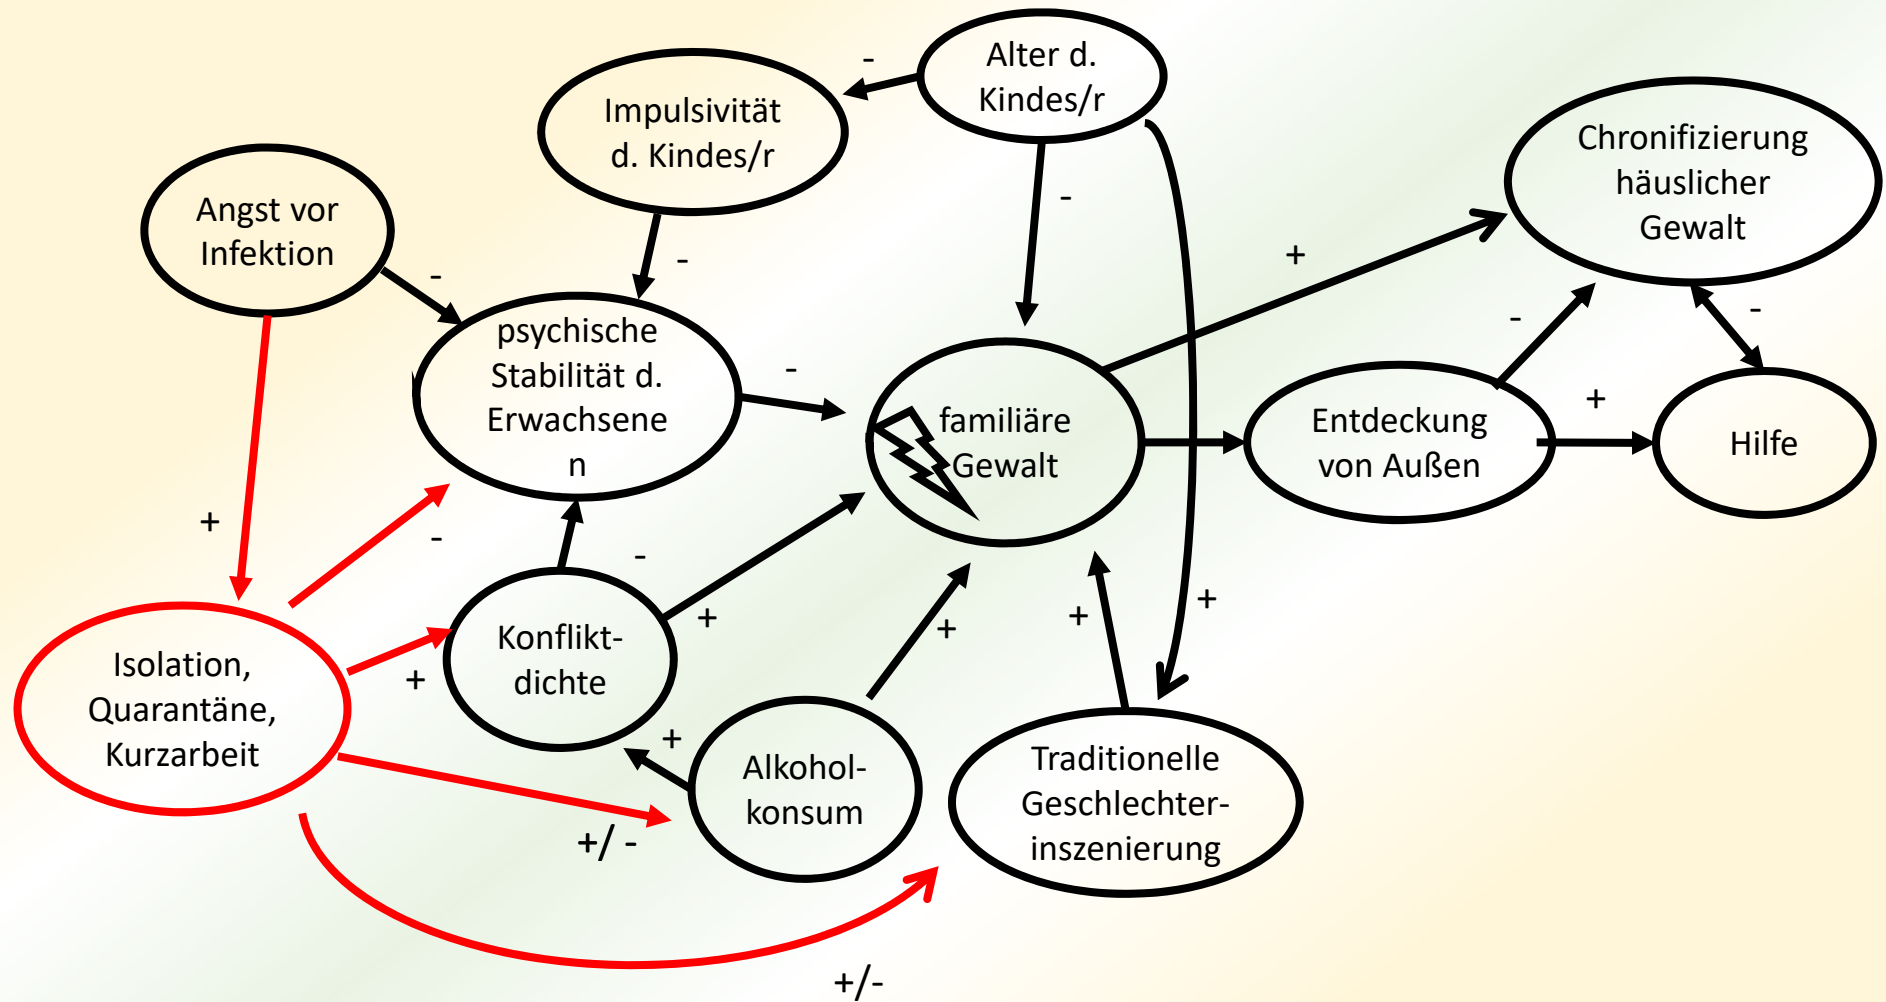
Alter d. Kindes/r

Impulsivität d. Kindes/r

Chronifizierung häuslicher Gewalt

Angst vor Infektion

psychische Stabilität d. Erwachsene n

familiäre Gewalt

Entdeckung von Außen

Hilfe

Isolation, Quarantäne, Kurzarbeit

Konflikt-dichte

Alkohol-konsum

Traditionelle Geschlechter-inszenierung

-
-
-
-
-
-
-
-
-
+
+
+
+
+
+
+
+
+
+
+/ -
+/-